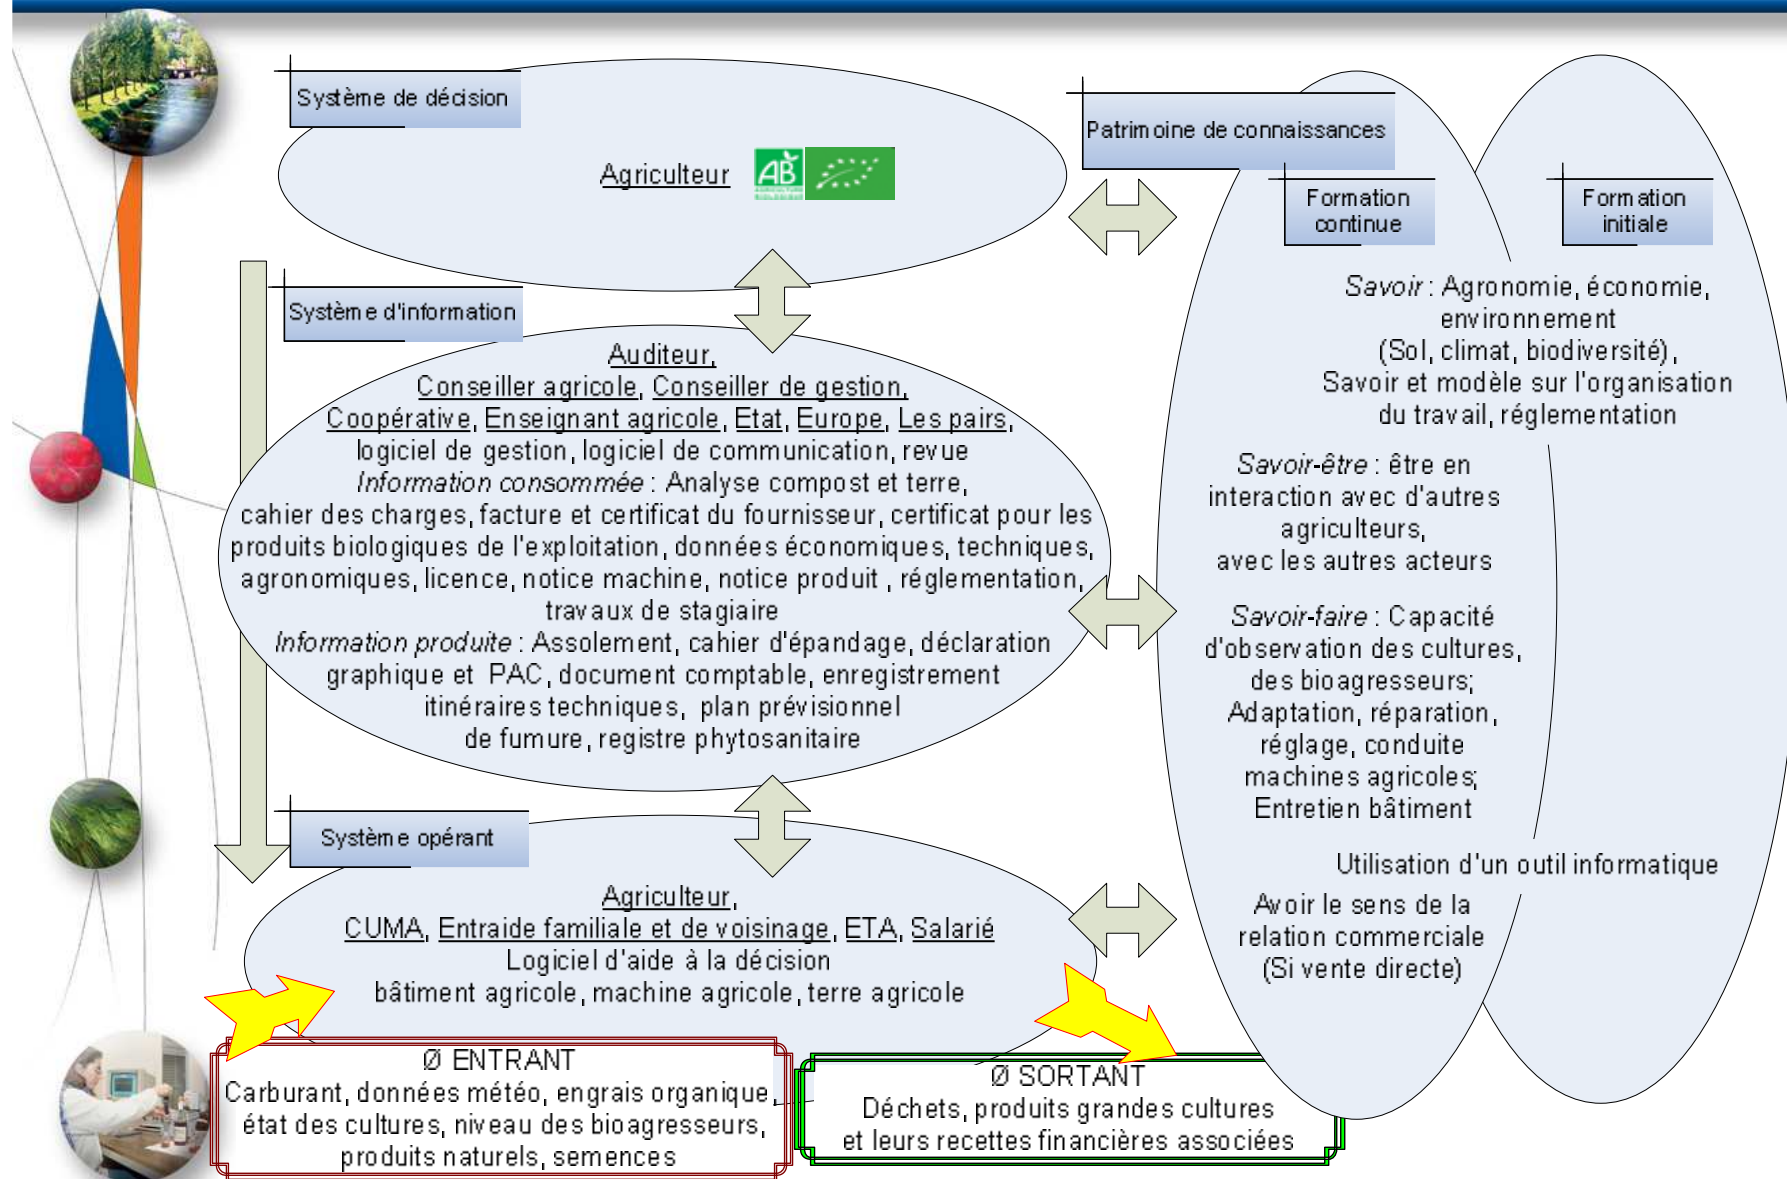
Système de décision

Agriculteur

AB

Patrimoine de connaissances

Formation continue

Formation initiale

Système d'information

Auditeur, Conseiller agricole, Conseiller de gestion, Coopérative, Enseignant agricole, Etat, Europe, Les pairs, logiciel de gestion, logiciel de communication, revue
*Information consommée* : Analyse compost et terre, cahier des charges, facture et certificat du fournisseur, certificat pour les produits biologiques de l'exploitation, données économiques, techniques, agronomiques, licence, notice machine, notice produit , réglementation, travaux de stagiaire
*Information produite* : Assolement, cahier d'épandage, déclaration graphique et PAC, document comptable, enregistrement itinéraires techniques, plan prévisionnel de fumure, registre phytosanitaire

*Savoir* : Agronomie, économie, environnement (Sol, climat, biodiversité), Savoir et modèle sur l'organisation du travail, réglementation

*Savoir-être* : être en interaction avec d'autres agriculteurs, avec les autres acteurs

*Savoir-faire* : Capacité d'observation des cultures, des bioagresseurs; Adaptation, réparation, réglage, conduite machines agricoles; Entretien bâtiment

Utilisation d'un outil informatique

Avoir le sens de la relation commerciale (Si vente directe)

Système opérant

Agriculteur, CUMA, Entraide familiale et de voisinage, ETA, Salarié
Logiciel d'aide à la décision
bâtiment agricole, machine agricole, terre agricole

Ø ENTRANT
Carburant, données météo, engrais organique, état des cultures, niveau des bioagresseurs, produits naturels, semences

Ø SORTANT
Déchets, produits grandes cultures et leurs recettes financières associées